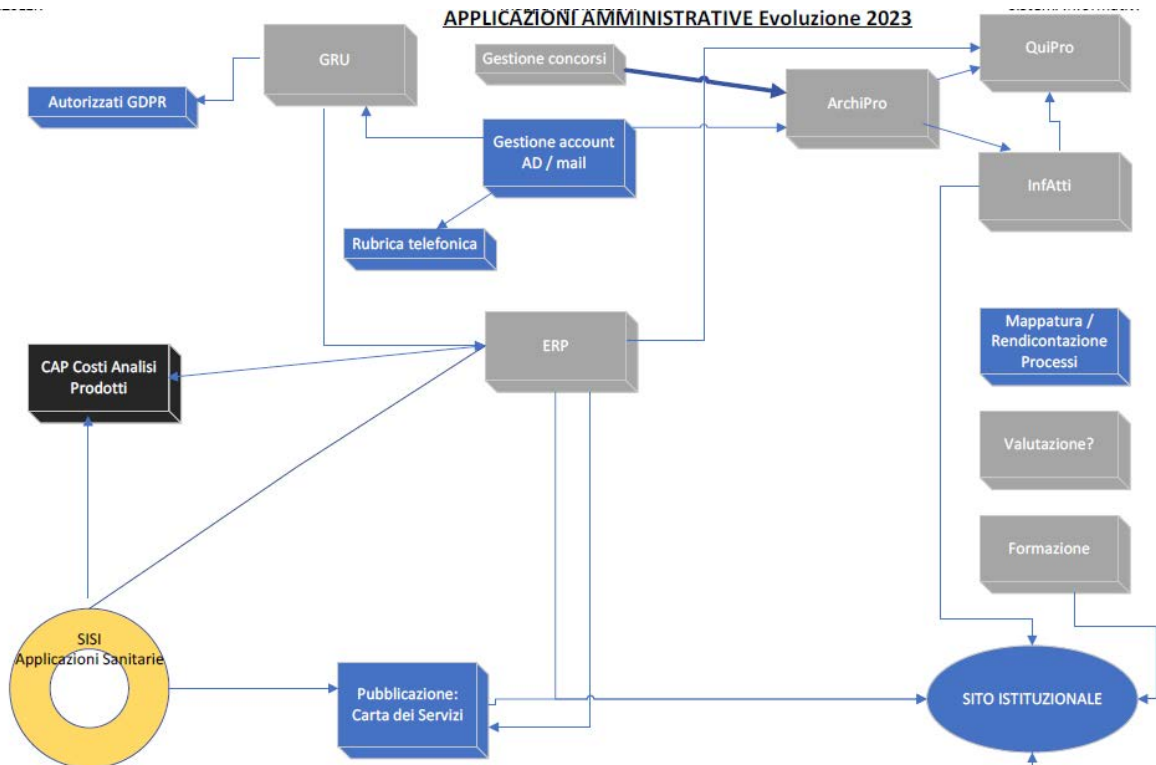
APPLICAZIONI AMMINISTRATIVE Evoluzione 2023

GRU

Gestione concorsi

QuiPro

Autorizzati GDPR

ArchiPro

Gestione account AD / mail

InfAtti

Rubrica telefonica

Mappatura / Rendicontazione Processi

CAP Costi Analisi Prodotti

ERP

Valutazione?

Formazione

SISI Applicazioni Sanitarie

Pubblicazione: Carta dei Servizi

SITO ISTITUZIONALE